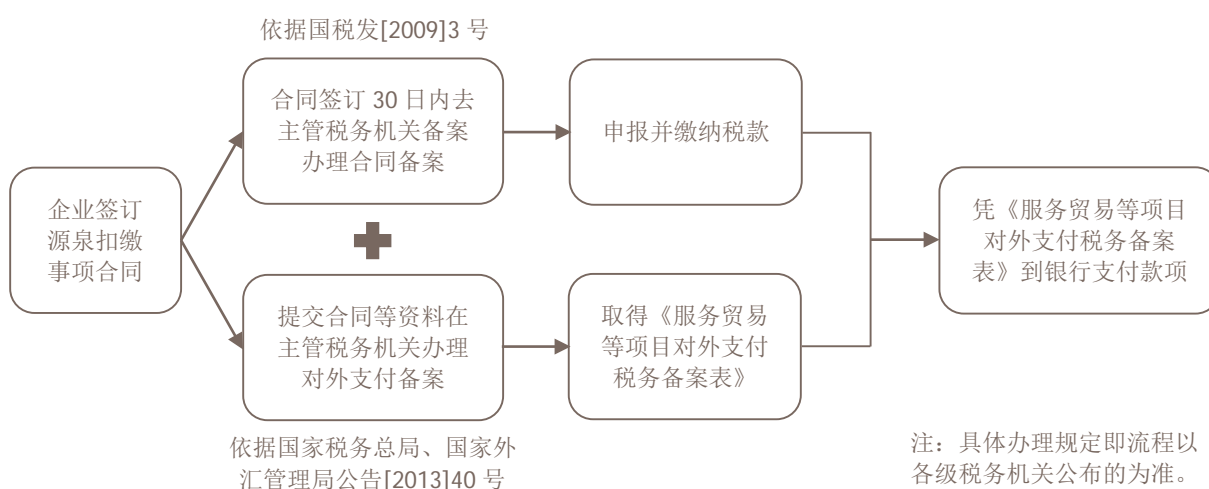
依据国税发[2009]3 号

企业签订源泉扣缴事项合同

合同签订 30 日内去主管税务机关备案办理合同备案

申报并缴纳税款

提交合同等资料在主管税务机关办理对外支付备案

取得《服务贸易等项目对外支付税务备案表》

凭《服务贸易等项目对外支付税务备案表》到银行支付款项

依据国家税务总局、国家外汇管理局公告[2013]40 号

注：具体办理规定即流程以各级税务机关公布的为准。